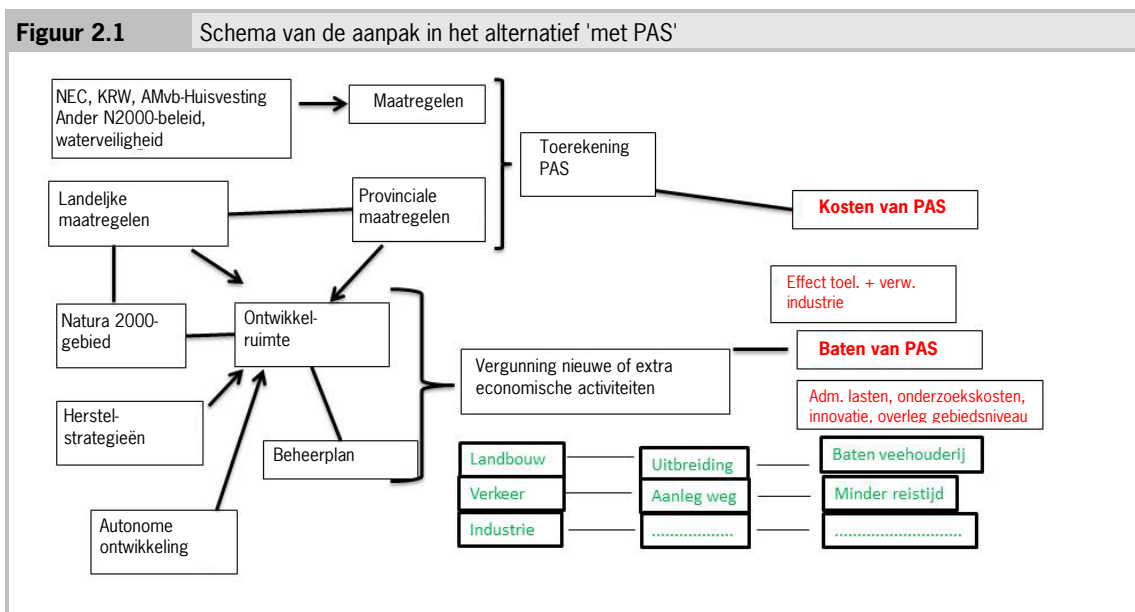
Figuur 2.1 Schema van de aanpak in het alternatief 'met PAS'

NEC, KRW, AMvb-Huisvesting Ander N2000-beleid, waterveiligheid

Maatregelen

Toerekening PAS

Landeljke maatregelen

Provinciale maatregelen

Kosten van PAS

Effect toel. + verw. industrie

Natura 2000-gebied

Ontwikkel-ruimte

Vergunning nieuwe of extra economische activiteiten

Baten van PAS

Adm. lasten, onderzoekskosten, innovatie, overleg gebiedsniveau

Herstel-strategieën

Beheerplan

Landbouw

Uitbreiding

Baten veehouderij

Verkeer

Aanleg weg

Minder reistijd

Industrie

.................

..........................

Autonome ontwikkeling